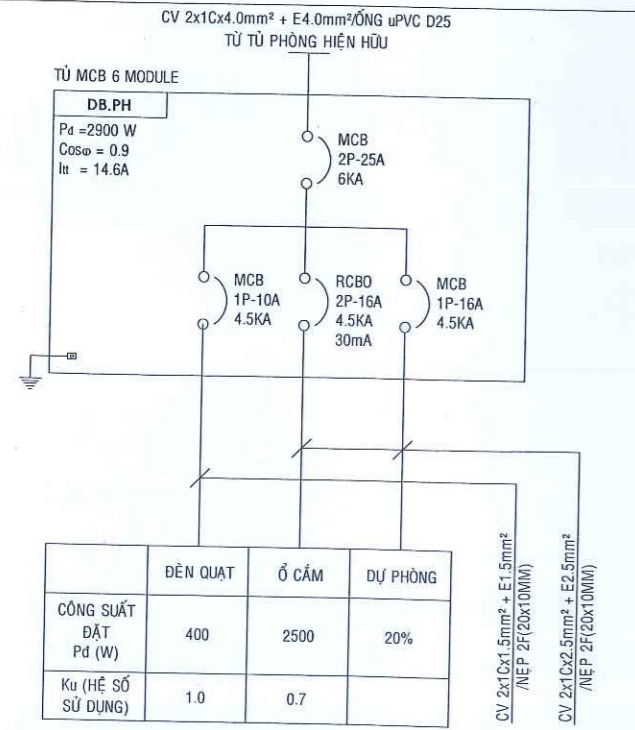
CV 2x1Cx4.0mm² + E4.0mm²/ỐNG uPVC D25
TỪ TỦ PHÒNG HIỆN HỮU

TỦ MCB 6 MODULE

DB.PH

Pd =2900 W
Cosφ = 0.9
Itt = 14.6A

MCB
2P-25A
6KA

MCB
1P-10A
4.5KA

RCBO
2P-16A
4.5KA
30mA

MCB
1P-16A
4.5KA

| | ĐÈN QUẠT | Ổ CẮM | DỰ PHÒNG |
|---|---|---|---|
| CÔNG SUẤT ĐẶT Pd (W) | 400 | 2500 | 20% |
| Ku (HỆ SỐ SỬ DỤNG) | 1.0 | 0.7 | |

CV 2x1Cx1.5mm² + E1.5mm² /NẸP 2F(20x10MM)

CV 2x1Cx2.5mm² + E2.5mm² /NẸP 2F(20x10MM)